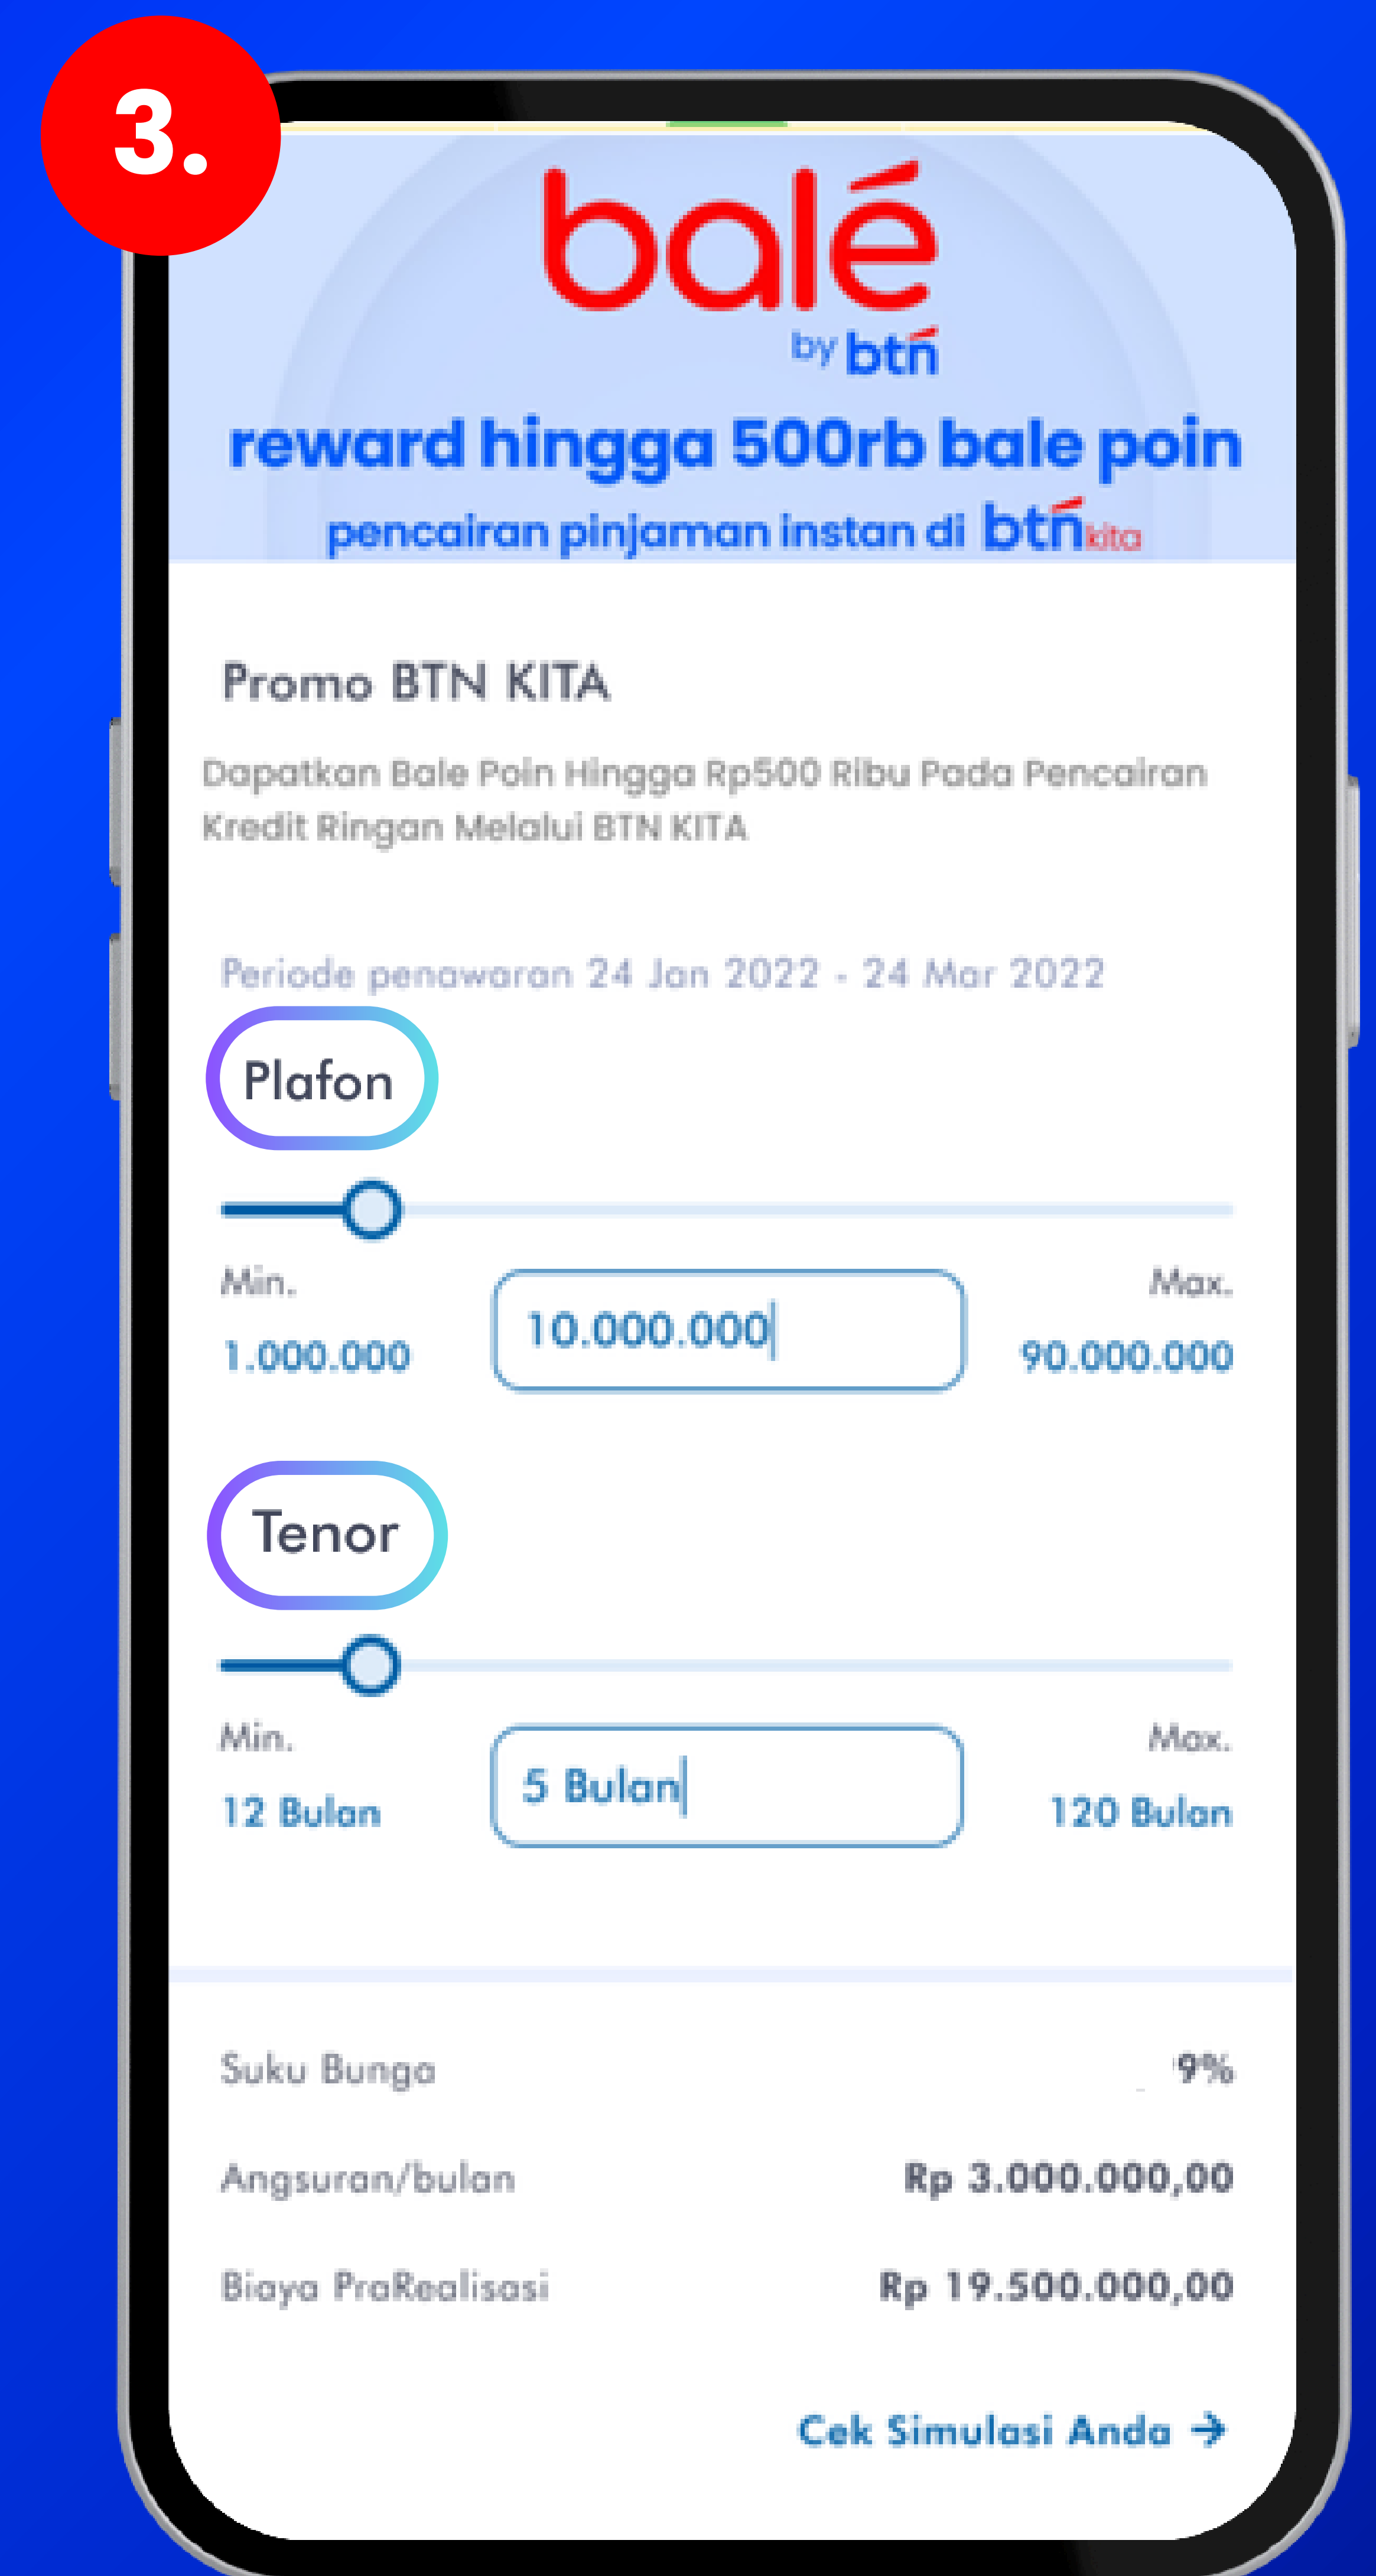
3.

balé by btn

reward hingga 500rb bale poin

pencairan pinjaman instan di btn kita

Promo BTN KITA

Dapatkan Bale Poin Hingga Rp500 Ribu Pada Pencairan Kredit Ringan Melalui BTN KITA

Periode penawaran 24 Jan 2022 - 24 Mar 2022

Plafon

Min. 1.000.000

10.000.000

Max. 90.000.000

Tenor

Min. 12 Bulan

5 Bulan

Max. 120 Bulan

Suku Bunga 9%

Angsuran/bulan Rp 3.000.000,00

Biaya PraRealisasi Rp 19.500.000,00

Cek Simulasi Anda →